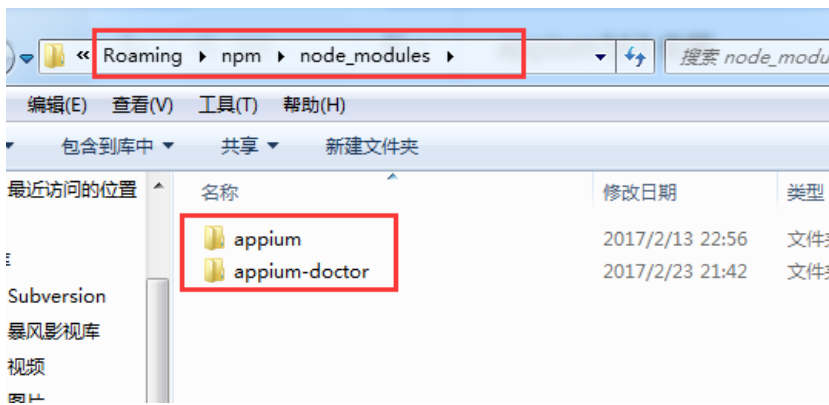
« Roaming ▸ npm ▸ node_modules ▸

搜索 node_modu

编辑(E) 查看(V) 工具(T) 帮助(H)

包含到库中 ▾ 共享 ▾ 新建文件夹

最近访问的位置

Subversion

暴风影视库

视频

名称 修改日期 类型

appium 2017/2/13 22:56 文件

appium-doctor 2017/2/23 21:42 文件